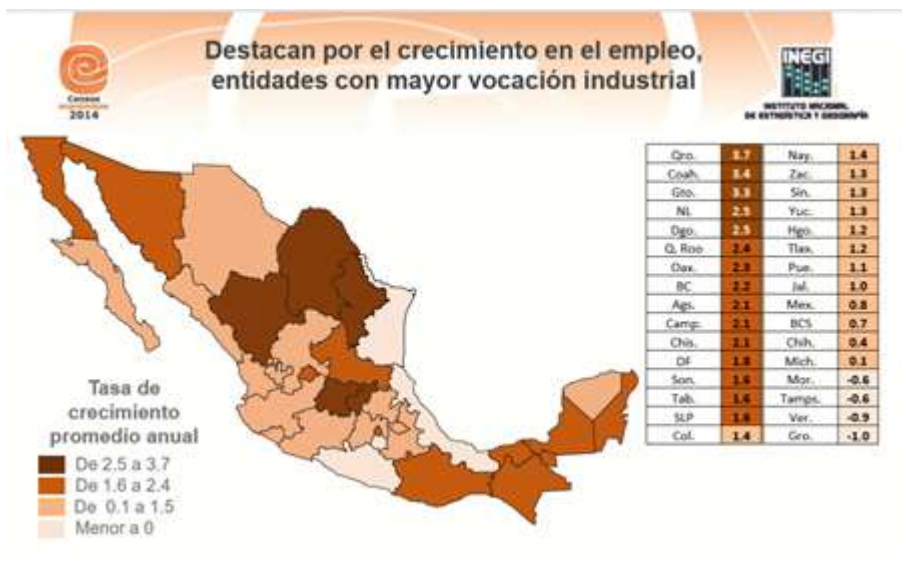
Censos Económicos 2014

Destacan por el crecimiento en el empleo, entidades con mayor vocación industrial

INEGI
INSTITUTO NACIONAL DE ESTADÍSTICA Y GEOGRAFÍA

| Qro. | 3.7 | Nay. | 1.4 |
|---|---|---|---|
| Coah. | 3.4 | Zac. | 1.3 |
| Gto. | 3.3 | Sin. | 1.3 |
| NL | 2.5 | Yuc. | 1.3 |
| Dgo. | 2.5 | Hgo. | 1.2 |
| Q. Roo | 2.4 | Tlax. | 1.2 |
| Oax. | 2.3 | Pue. | 1.1 |
| BC | 2.2 | Jal. | 1.0 |
| Ags. | 2.1 | Mex. | 0.8 |
| Camp. | 2.1 | BCS | 0.7 |
| Chis. | 2.1 | Chih. | 0.4 |
| DF | 1.8 | Mich. | 0.1 |
| Son. | 1.6 | Mor. | -0.6 |
| Tab. | 1.6 | Tamps. | -0.6 |
| SLP | 1.6 | Ver. | -0.9 |
| Col. | 1.4 | Gro. | -1.0 |

Tasa de crecimiento promedio anual
De 2.5 a 3.7
De 1.6 a 2.4
De 0.1 a 1.5
Menor a 0